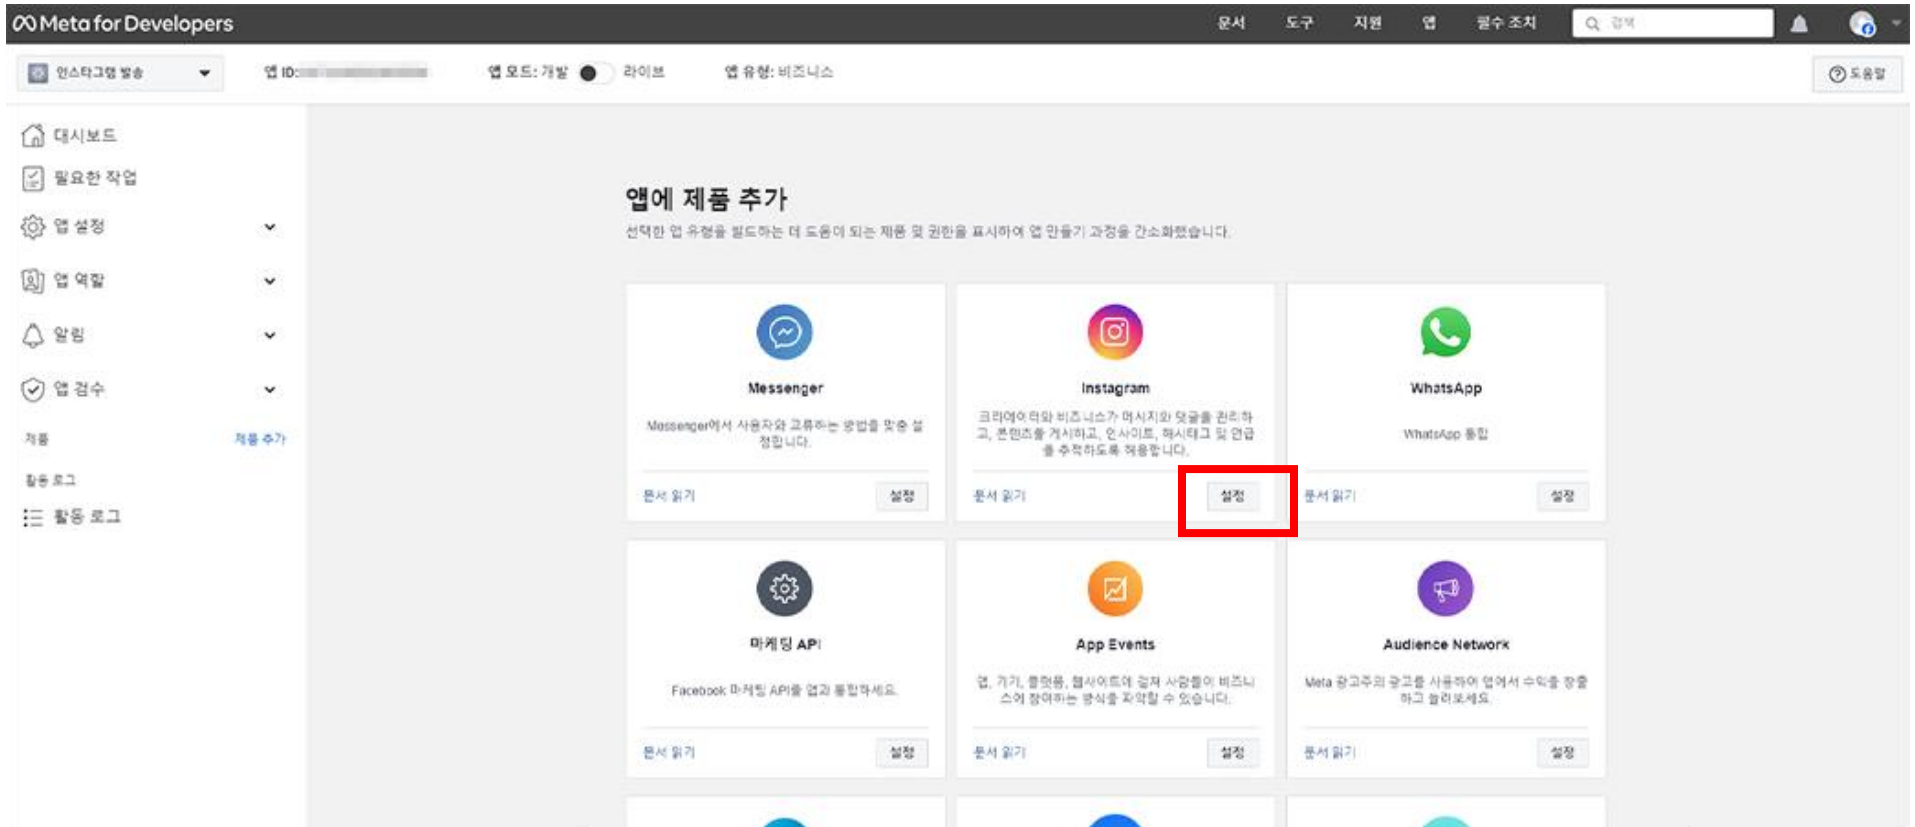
Meta for Developers

문서 도구 지원 앱 필수 조치 검색

인스타그램 발송 앱 ID: 앱 모드: 개발 라이브 앱 유형: 비즈니스 도움말

대시보드
필요한 작업
앱 설정
앱 역할
알림
앱 검수
제품 제품 추가
활동 로그
활동 로그

앱에 제품 추가
선택한 앱 유형을 빌드하는 데 도움이 되는 제품 및 권한을 표시하여 앱 만들기 과정을 간소화했습니다.

Messenger
Messenger에서 사용자와 교류하는 방법을 맞춤 설정합니다.
문서 읽기 설정

Instagram
크리에이터와 비즈니스가 메시지와 댓글을 관리하고, 콘텐츠를 게시하고, 인사이트, 해시태그 및 언급을 추적하도록 허용합니다.
문서 읽기 설정

WhatsApp
WhatsApp 통합
문서 읽기 설정

마케팅 API
Facebook 마케팅 API를 앱과 통합하세요.
문서 읽기 설정

App Events
앱, 기기, 플랫폼, 웹사이트에 걸쳐 사람들이 비즈니스에 참여하는 방식을 파악할 수 있습니다.
문서 읽기 설정

Audience Network
Meta 광고주의 광고를 사용하여 앱에서 수익을 창출하고 늘려보세요.
문서 읽기 설정